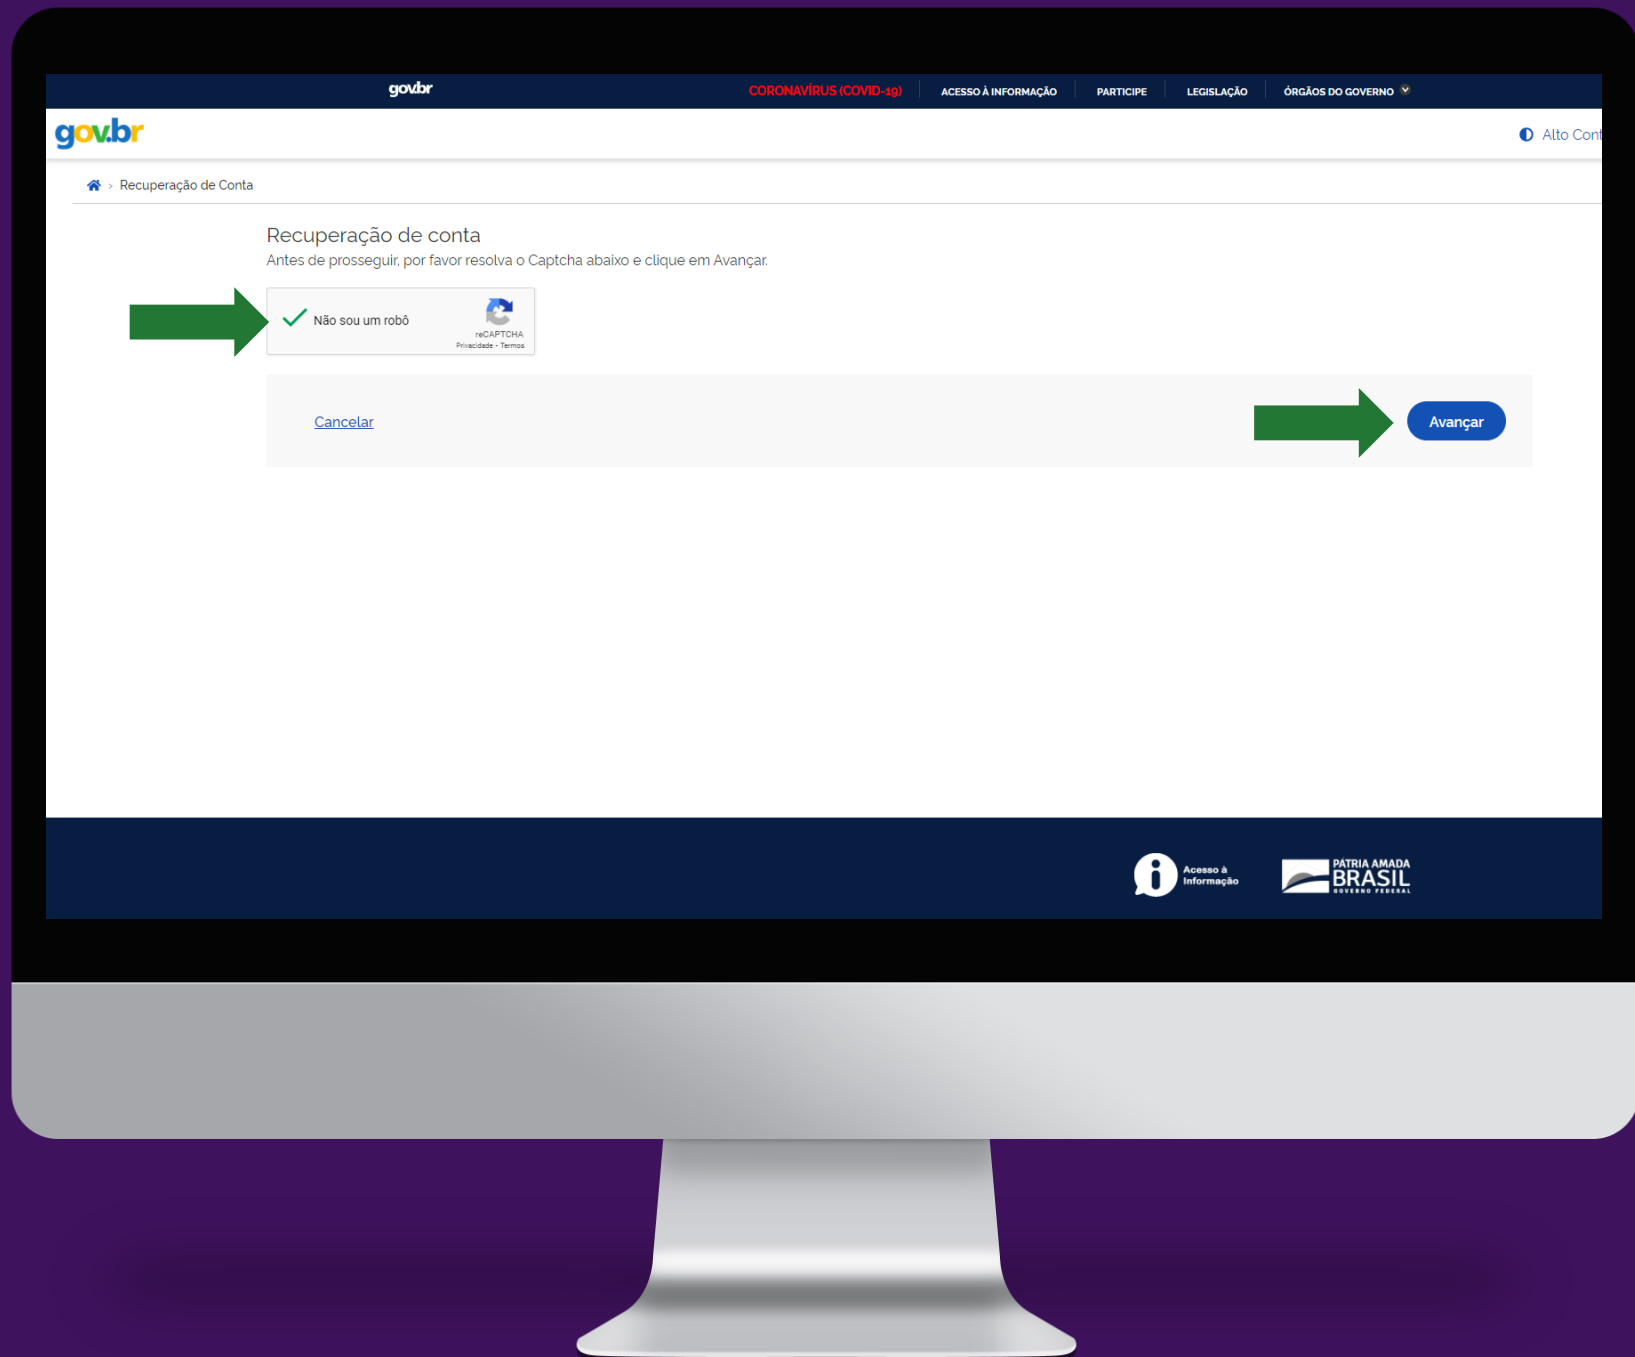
gov.br CORONAVÍRUS (COVID-19) ACESSO À INFORMAÇÃO PARTICIPE LEGISLAÇÃO ÓRGÃOS DO GOVERNO

gov.br

Alto Cont

Recuperação de Conta

Recuperação de conta
Antes de prosseguir, por favor resolva o Captcha abaixo e clique em Avançar.

Não sou um robô
reCAPTCHA
Privacidade - Termos

Cancelar

Avançar

Acesso à Informação

PATRIA AMADA BRASIL GOVERNO FEDERAL